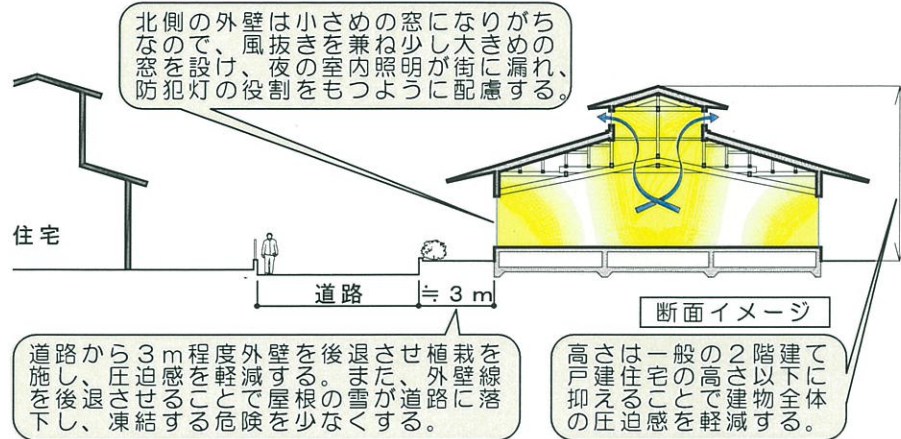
北側の外壁は小さめの窓になりがちなので、風抜きを兼ね少し大きめの窓を設け、夜の室内照明が街に漏れ、防犯灯の役割をもつように配慮する。

住宅

道路

≒３ｍ

断面イメージ

道路から３ｍ程度外壁を後退させ植栽を施し、圧迫感を軽減する。また、外壁線を後退させることで屋根の雪が道路に落下し、凍結する危険を少なくする。

高さは一般の２階建て戸建住宅の高さ以下に抑えることで建物全体の圧迫感を軽減する。